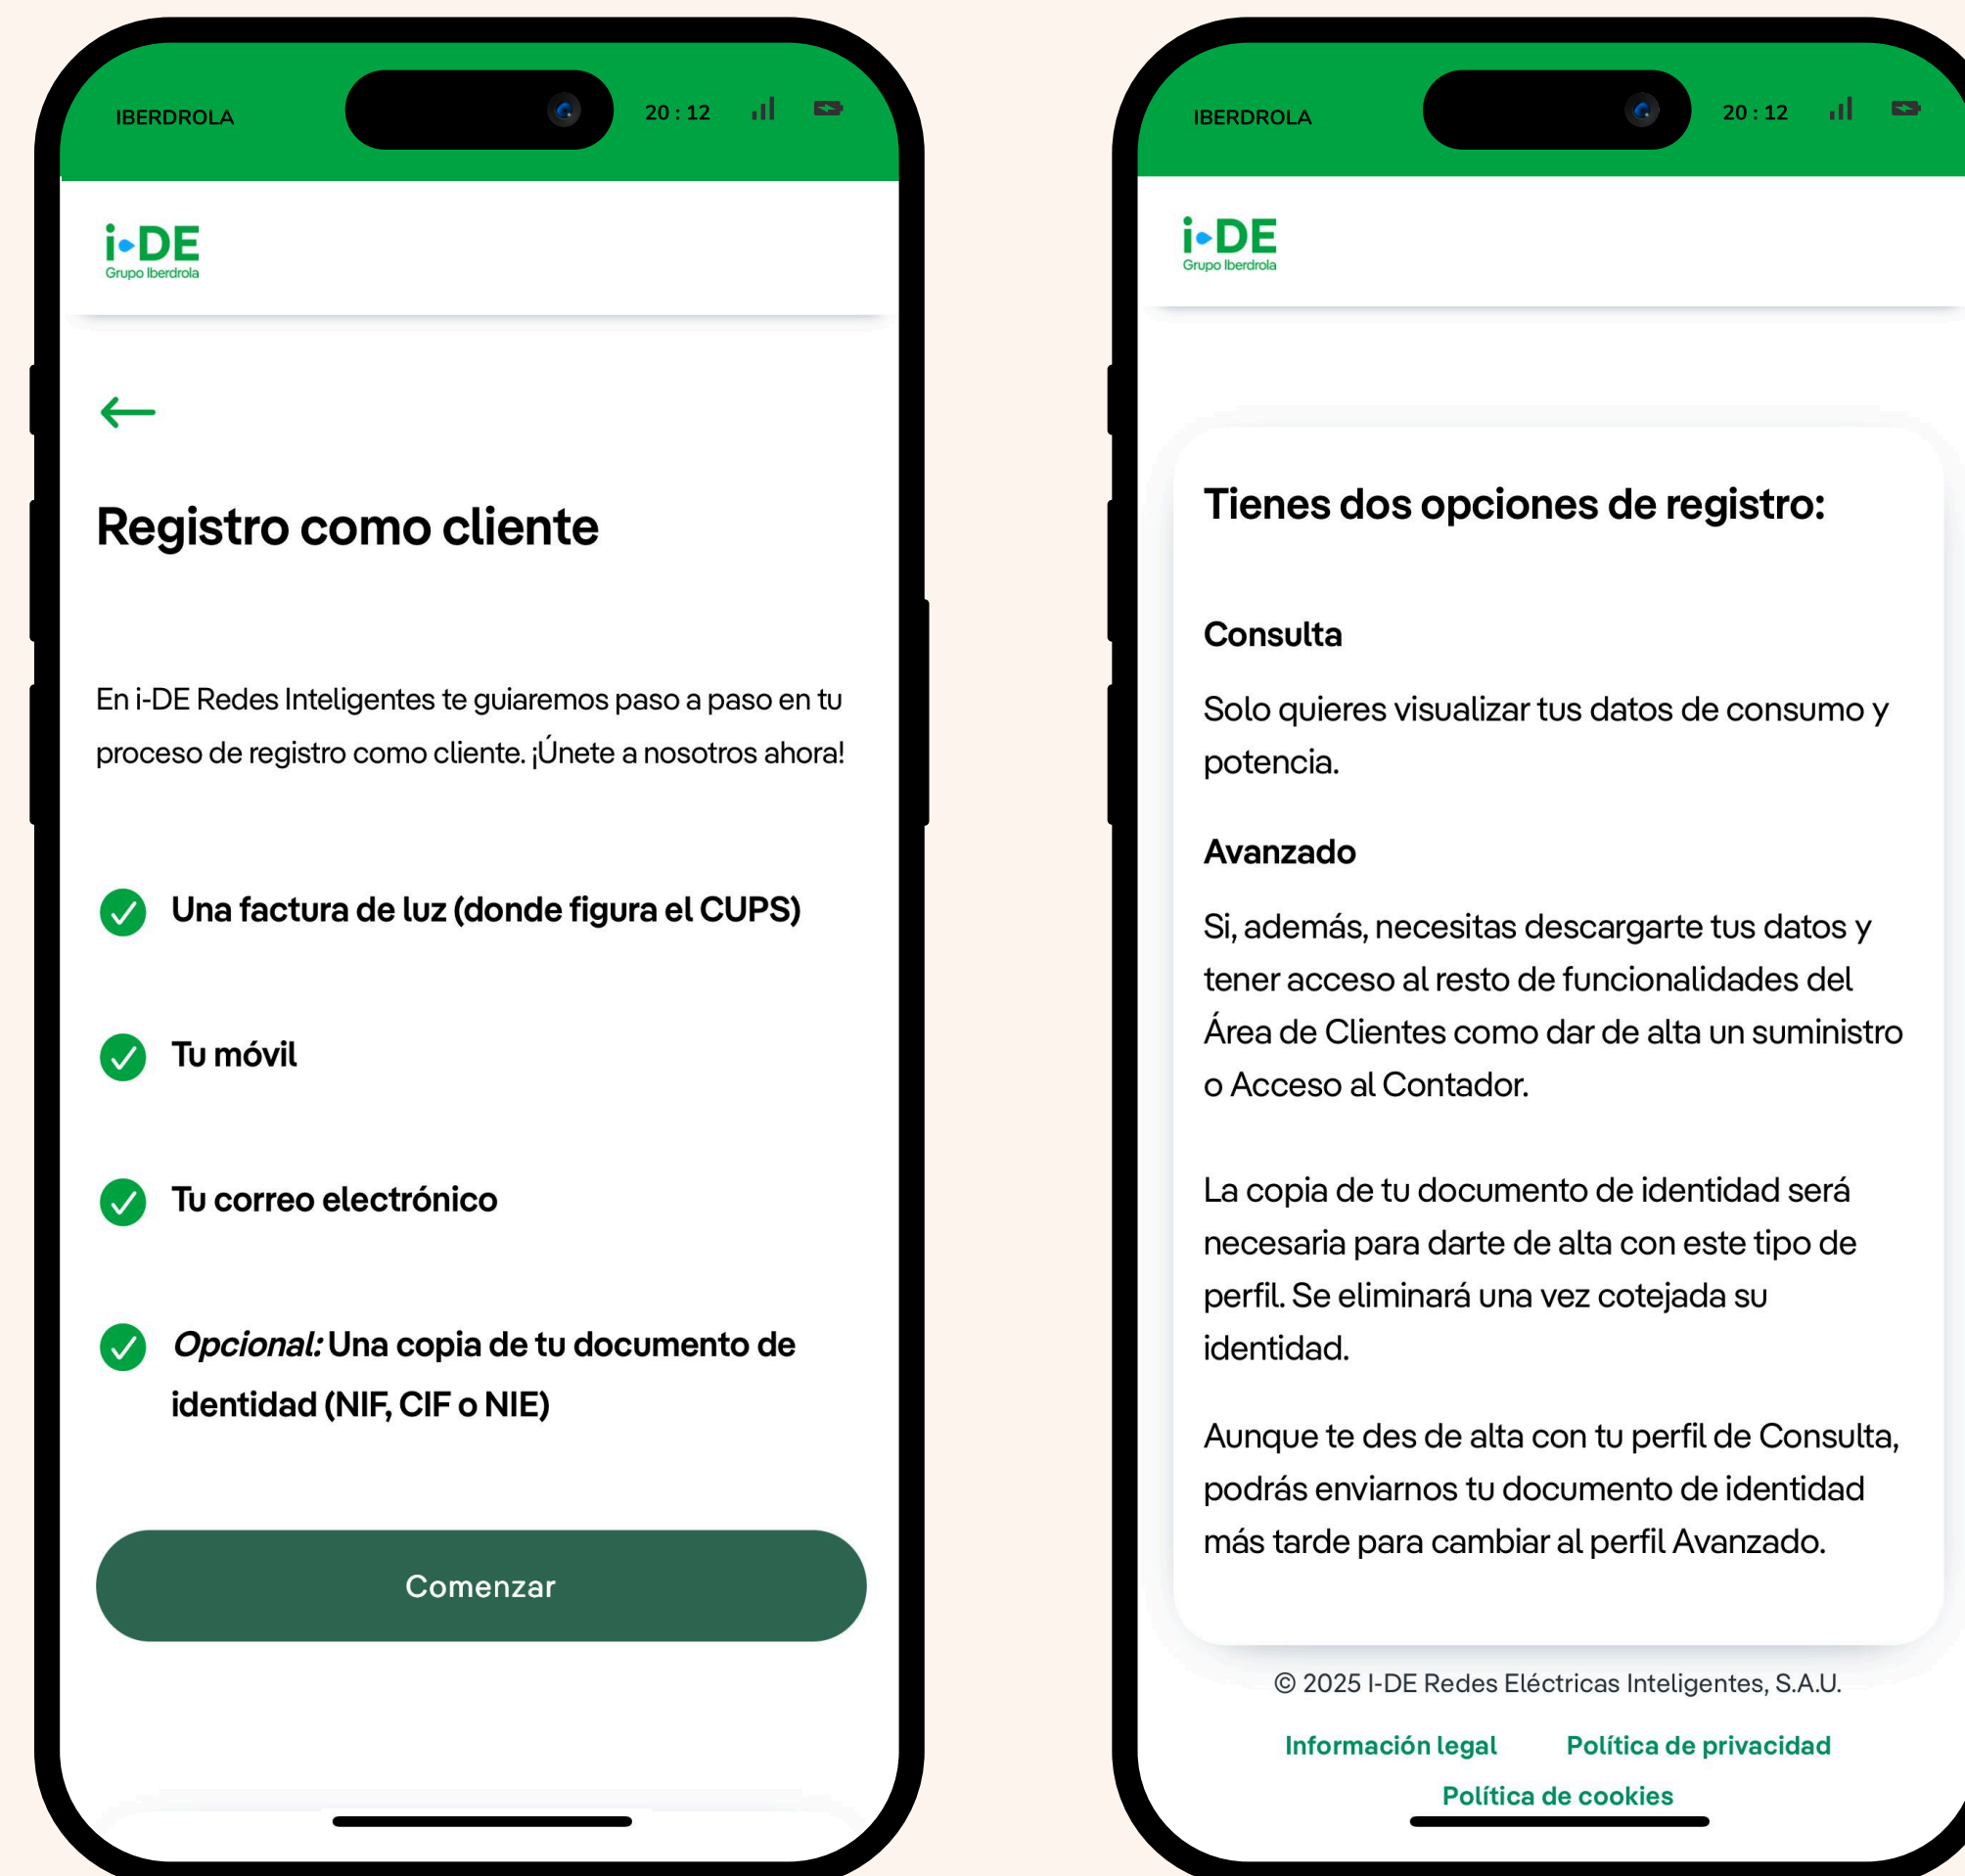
IBERDROLA

20 : 12

i-DE
Grupo Iberdrola

Registro como cliente

En i-DE Redes Inteligentes te guiaremos paso a paso en tu proceso de registro como cliente. ¡Únete a nosotros ahora!

Una factura de luz (donde figura el CUPS)

Tu móvil

Tu correo electrónico

*Opcional:* Una copia de tu documento de identidad (NIF, CIF o NIE)

Comenzar

IBERDROLA

20 : 12

i-DE
Grupo Iberdrola

Tienes dos opciones de registro:

Consulta

Solo quieres visualizar tus datos de consumo y potencia.

Avanzado

Si, además, necesitas descargarte tus datos y tener acceso al resto de funcionalidades del Área de Clientes como dar de alta un suministro o Acceso al Contador.

La copia de tu documento de identidad será necesaria para darte de alta con este tipo de perfil. Se eliminará una vez cotejada su identidad.

Aunque te des de alta con tu perfil de Consulta, podrás enviarnos tu documento de identidad más tarde para cambiar al perfil Avanzado.

© 2025 I-DE Redes Eléctricas Inteligentes, S.A.U.

Información legal Política de privacidad

Política de cookies